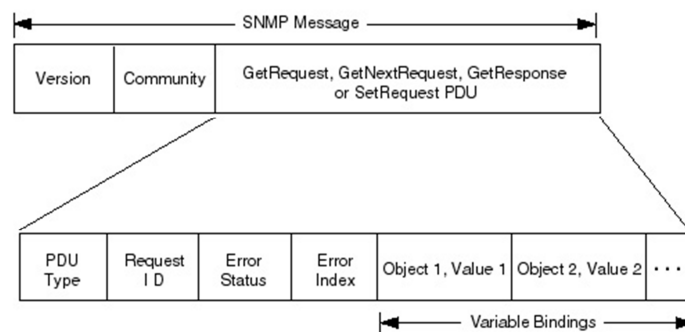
SNMP Message

| Version | Community | GetRequest, GetNextRequest, GetResponse or SetRequest PDU |
|---|---|---|

| PDU Type | Request I D | Error Status | Error Index | Object 1, Value 1 | Object 2, Value 2 | . . . |
|---|---|---|---|---|---|---|

Variable Bindings